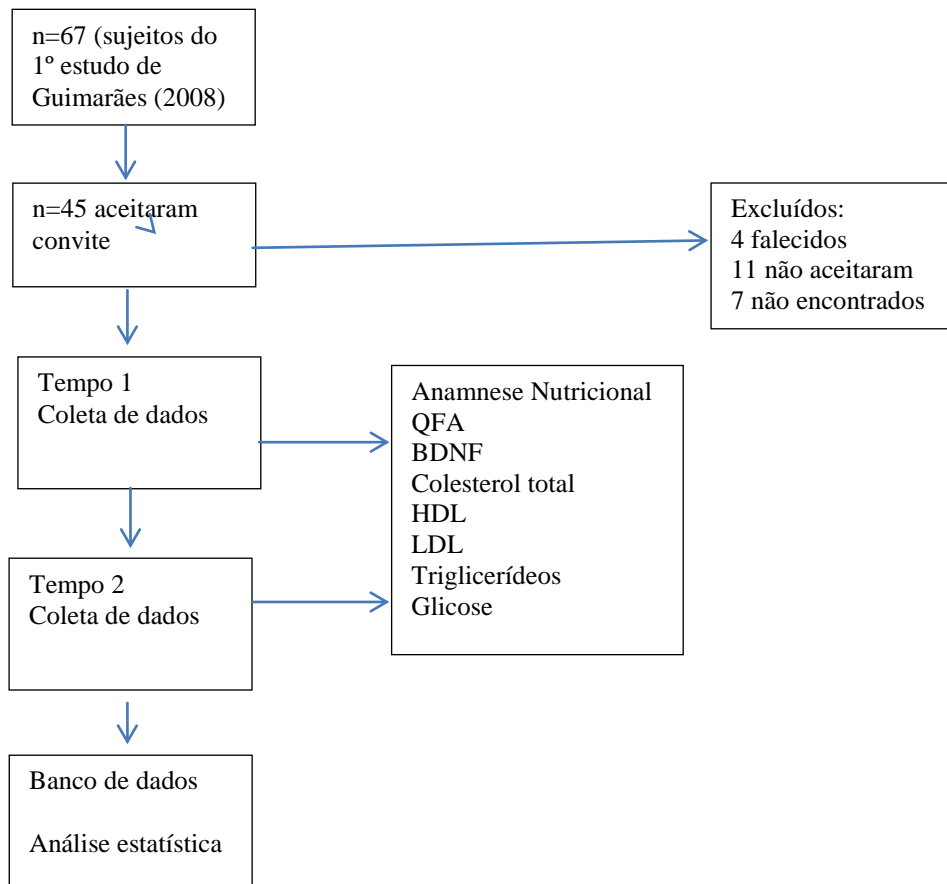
n=67 (sujeitos do 1º estudo de Guimarães (2008)

n=45 aceitaram convite

Excluídos:
4 falecidos
11 não aceitaram
7 não encontrados

Tempo 1
Coleta de dados

Anamnese Nutricional
QFA
BDNF
Colesterol total
HDL
LDL
Triglicerídeos
Glicose

Tempo 2
Coleta de dados

Banco de dados

Análise estatística